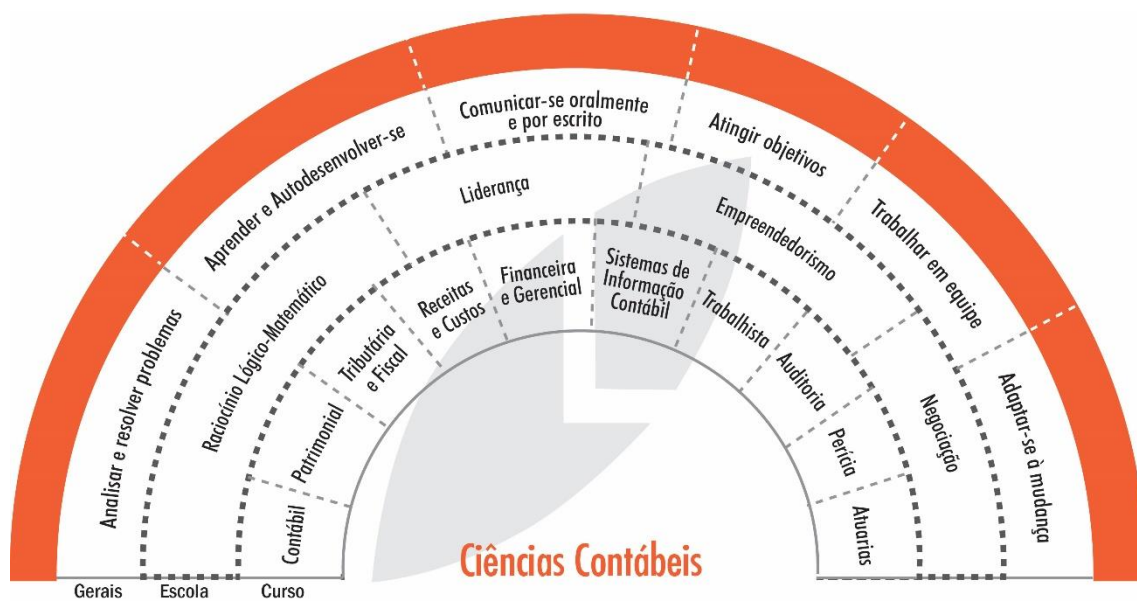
Analisar e resolver problemas

Aprender e Autodesenvolver-se

Comunicar-se oralmente e por escrito

Atingir objetivos

Trabalhar em equipe

Adaptar-se à mudança

Raciocínio Lógico-Matemático

Liderança

Empreendedorismo

Negociação

Contábil

Patrimonial

Tributária e Fiscal

Receitas e Custos

Financeira e Gerencial

Sistemas de Informação Contábil

Trabalhista

Auditoria

Perícia

Atuarias

Ciências Contábeis

Gerais

Escola

Curso